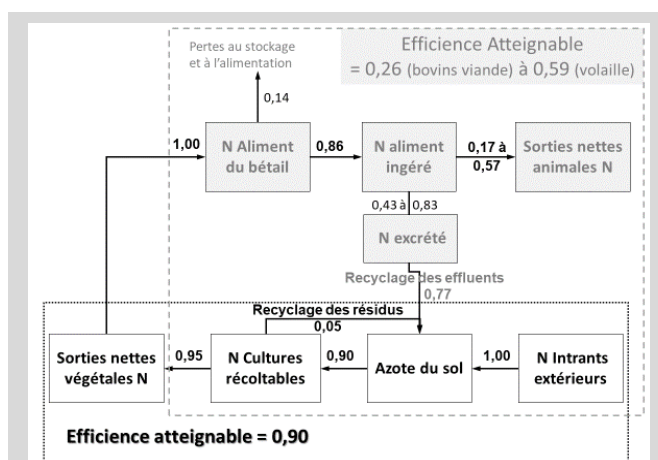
Pertes au stockage et à l'alimentation

Efficience Atteignable
= 0,26 (bovins viande) à 0,59 (volaille)

0,14

1,00

N Aliment du bétail

0,86

N aliment ingéré

0,17 à 0,57

Sorties nettes animales N

0,43 à 0,83

N excrété

Recyclage des effluents
0,77

Recyclage des résidus
0,05

Sorties nettes végétales N

0,95

N Cultures récoltables

0,90

Azote du sol

1,00

N Intrants extérieurs

Efficience atteignable = 0,90